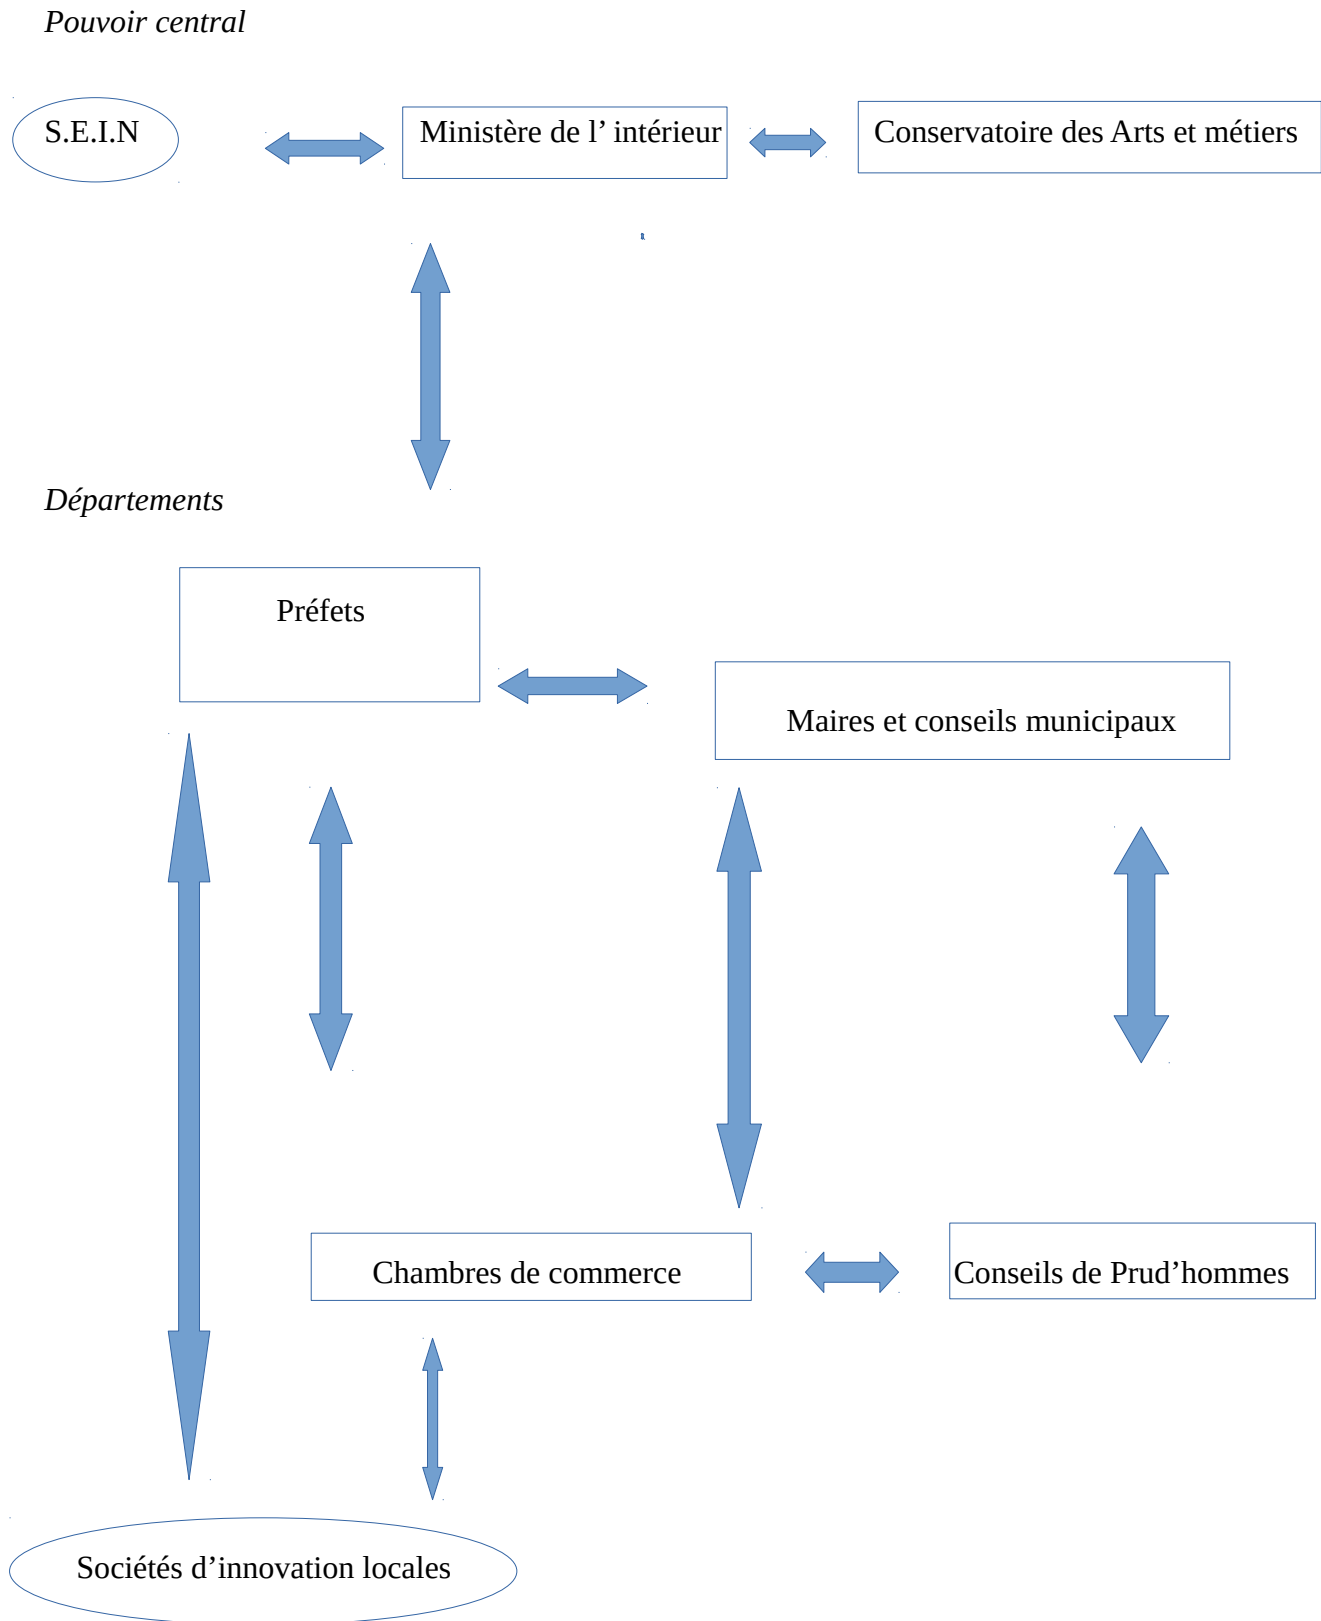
Pouvoir central

S.E.I.N

Ministère de l’ intérieur

Conservatoire des Arts et métiers

Départements

Préfets

Maires et conseils municipaux

Chambres de commerce

Conseils de Prud’hommes

Sociétés d’innovation locales